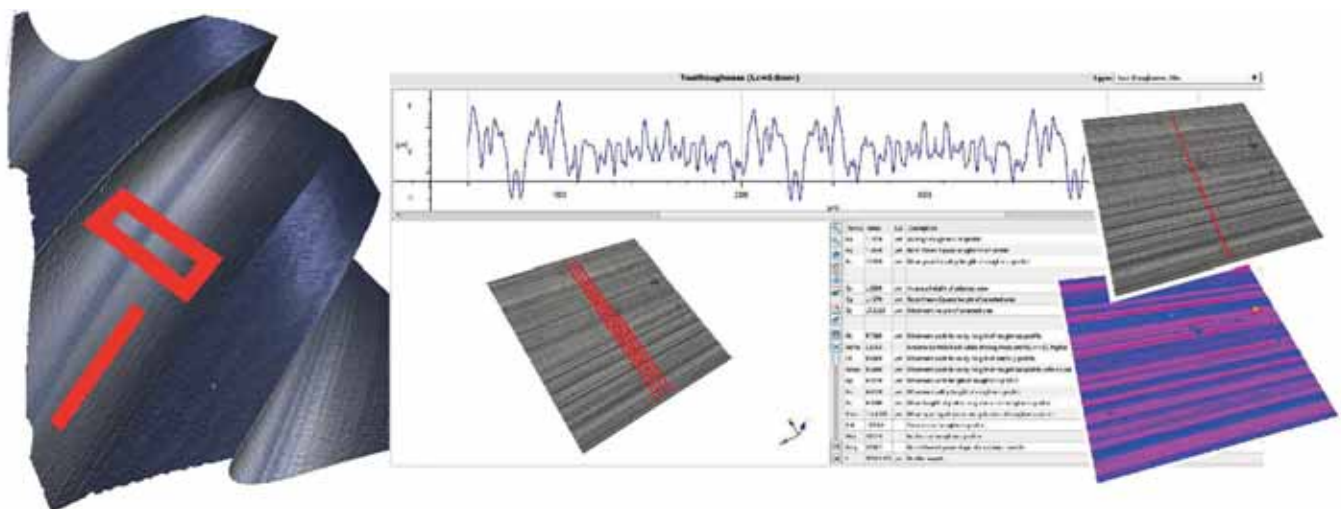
ToolRoughness (Lc=0.8mm)

Export

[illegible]

100

200

300

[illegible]

| Name | Value | Unit | Description |
|---|---|---|---|
| Ra | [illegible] | µm | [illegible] |
| Rq | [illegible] | µm | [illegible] |
| Rz | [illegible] | µm | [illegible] |
| Sa | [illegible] | µm | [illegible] |
| Sq | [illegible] | µm | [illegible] |
| Sz | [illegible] | µm | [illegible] |
| Rt | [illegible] | µm | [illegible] |
| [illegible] | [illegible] | µm | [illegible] |
| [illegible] | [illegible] | µm | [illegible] |
| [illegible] | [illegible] | µm | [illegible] |
| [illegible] | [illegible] | µm | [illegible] |
| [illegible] | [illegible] | µm | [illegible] |
| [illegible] | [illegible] | µm | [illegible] |
| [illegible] | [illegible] | µm | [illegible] |
| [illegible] | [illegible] | µm | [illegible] |
| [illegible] | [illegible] | µm | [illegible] |
| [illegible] | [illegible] | µm | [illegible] |
| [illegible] | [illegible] | µm | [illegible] |
| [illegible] | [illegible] | µm | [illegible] |